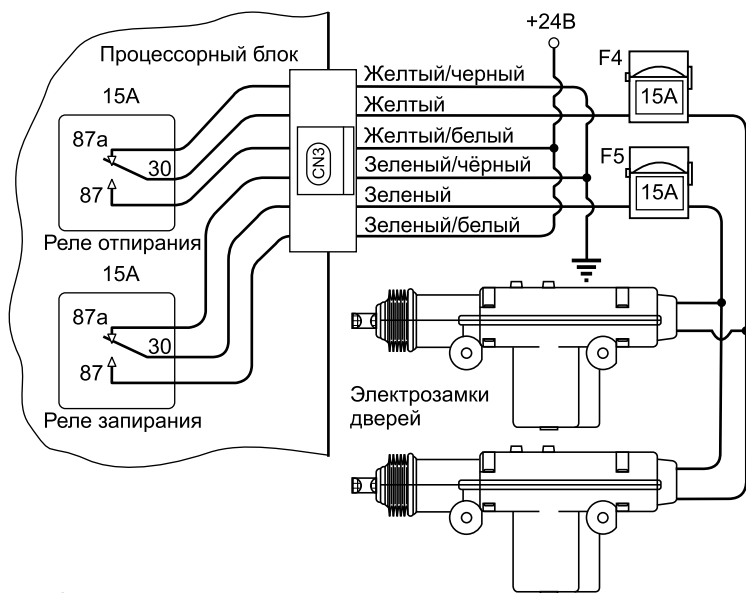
Процессорный блок

+24В

F4

15A

F5

15A

15A

87a

30

87

Реле отпирания

15A

87a

30

87

Реле запирания

CN3

Желтый/черный

Желтый

Желтый/белый

Зеленый/чёрный

Зеленый

Зеленый/белый

Электрозамки дверей